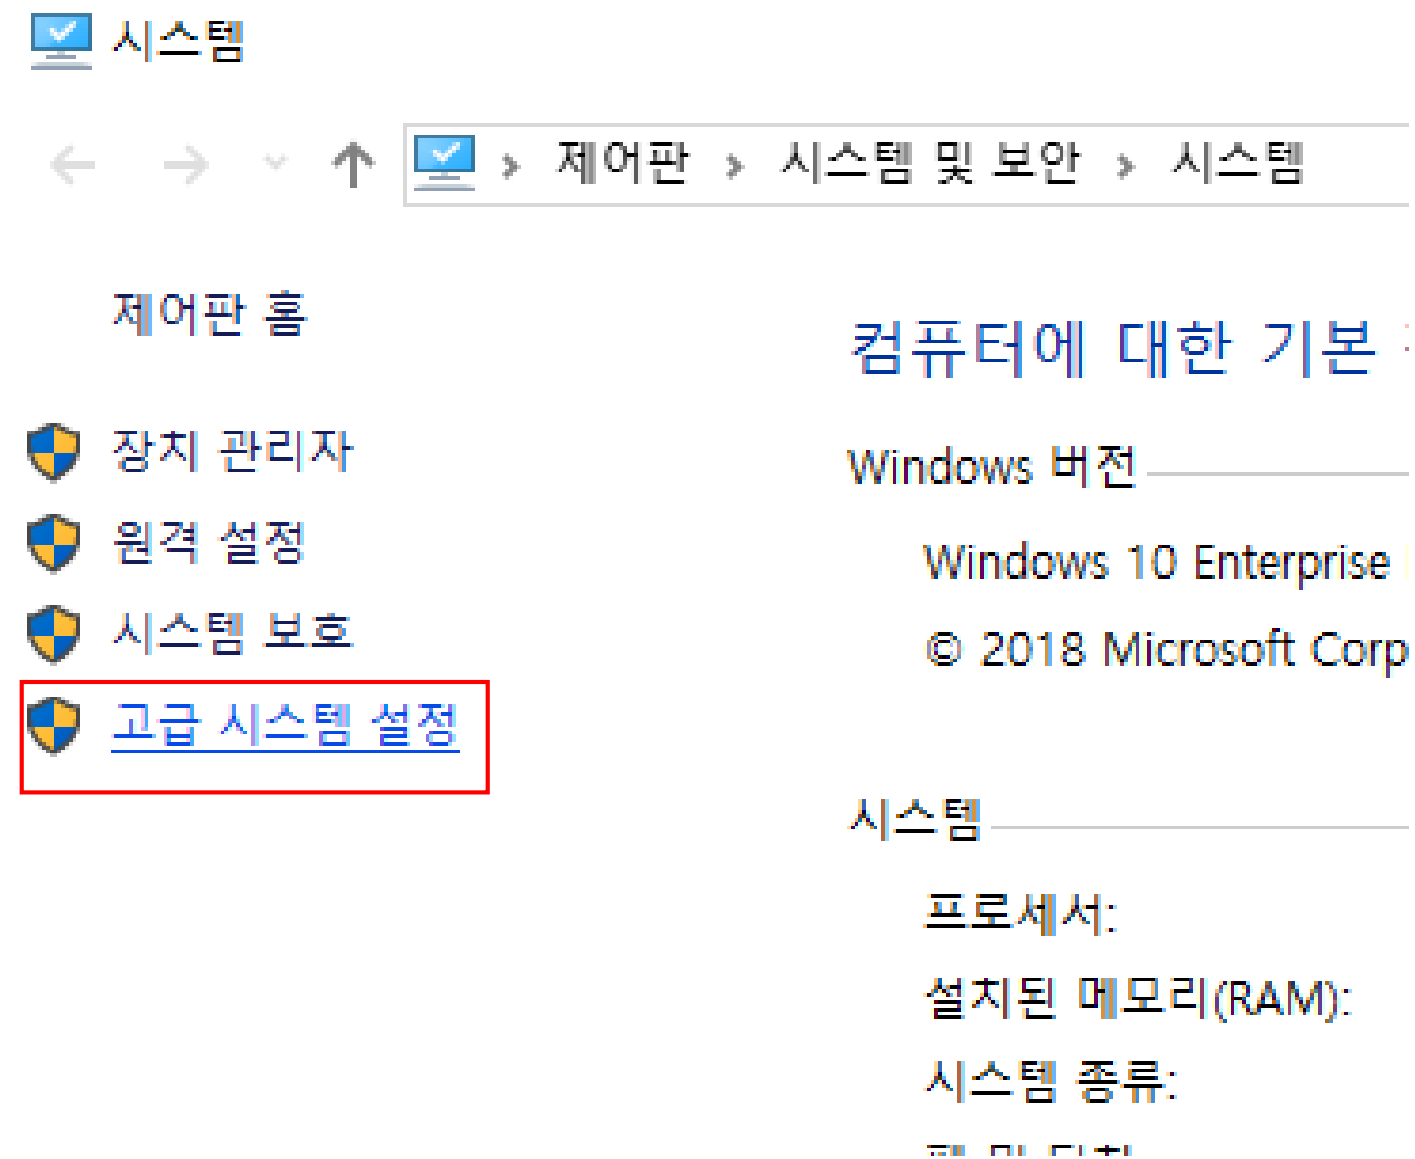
시스템

제어판 › 시스템 및 보안 › 시스템

제어판 홈

장치 관리자

원격 설정

시스템 보호

고급 시스템 설정

컴퓨터에 대한 기본

Windows 버전

Windows 10 Enterprise

© 2018 Microsoft Corp

시스템

프로세서:

설치된 메모리(RAM):

시스템 종류:

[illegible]